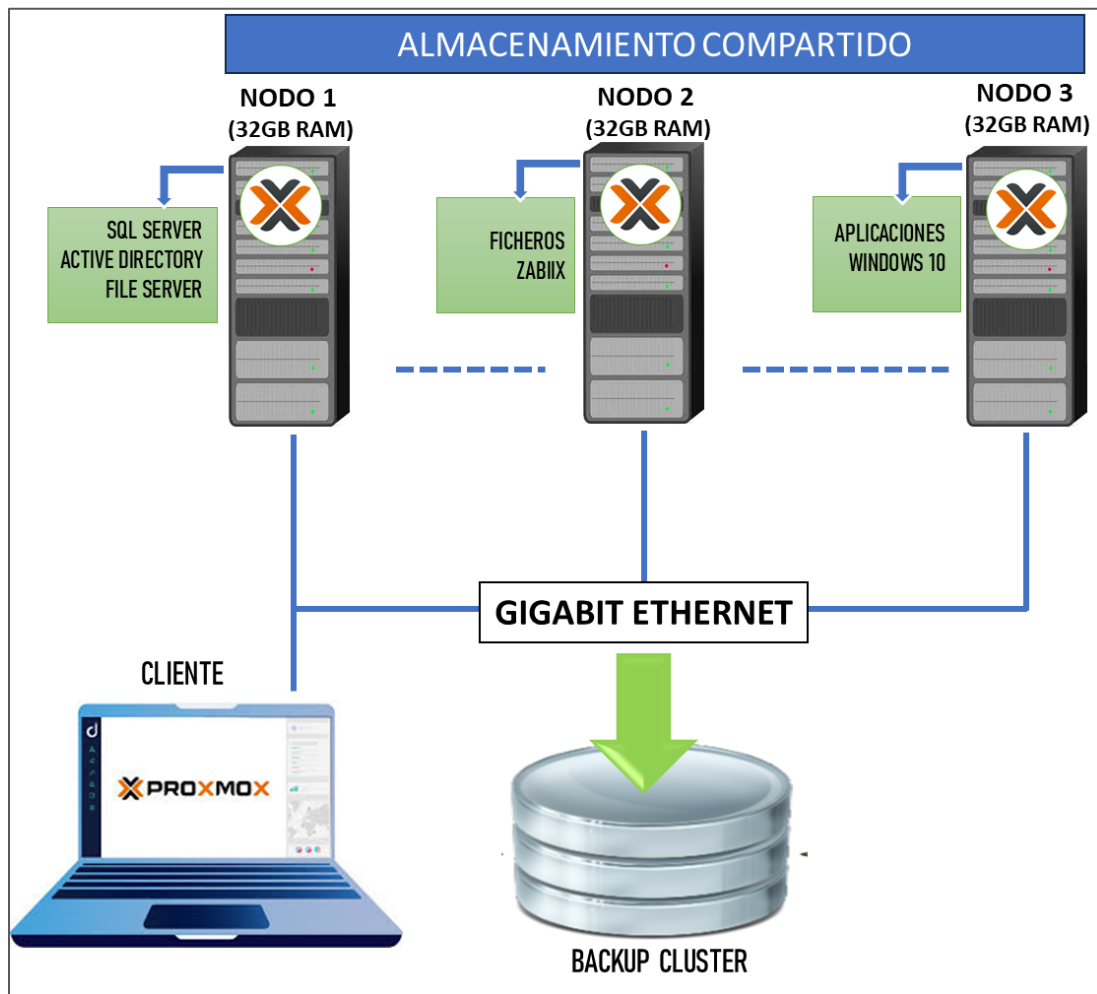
ALMACENAMIENTO COMPARTIDO

NODO 1
(32GB RAM)

SQL SERVER
ACTIVE DIRECTORY
FILE SERVER

NODO 2
(32GB RAM)

FICHEROS
ZABIIX

NODO 3
(32GB RAM)

APLICACIONES
WINDOWS 10

GIGABIT ETHERNET

CLIENTE

PROXMOX

BACKUP CLUSTER